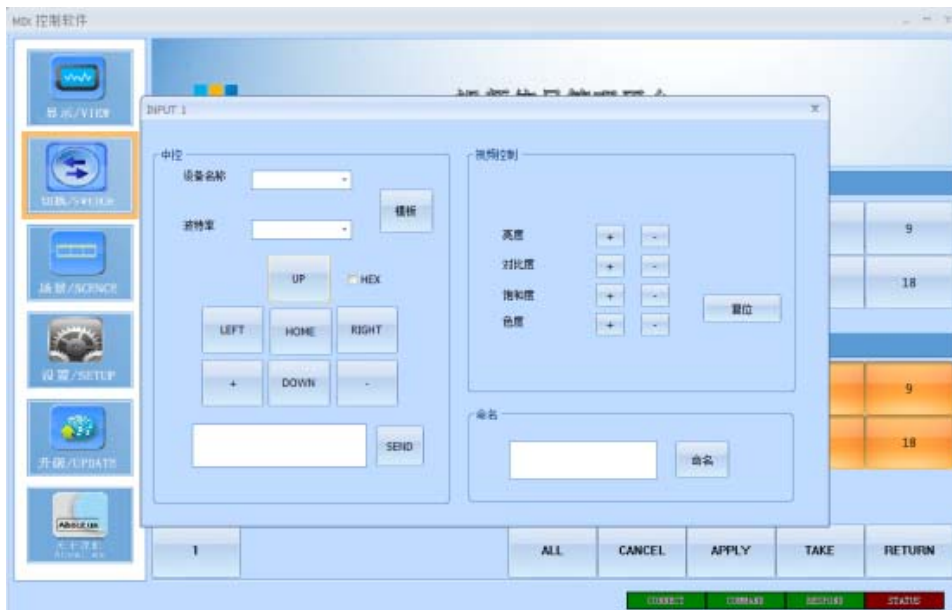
MIX 控制软件

显示/VIEW

切换/SWITCH

场景/SCENCE

设置/SETUP

升级/UPDATE

About us
关于我们

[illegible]

INPUT 1

中控

设备名称

波特率

模板

UP

HEX

LEFT

HOME

RIGHT

+

DOWN

-

SEND

视频控制

亮度

对比度

饱和度

色度

+

-

复位

命名

命名

9

18

9

18

1

ALL

CANCEL

APPLY

TAKE

RETURN

CONNECT

COMMAND

RESPOND

STATUS